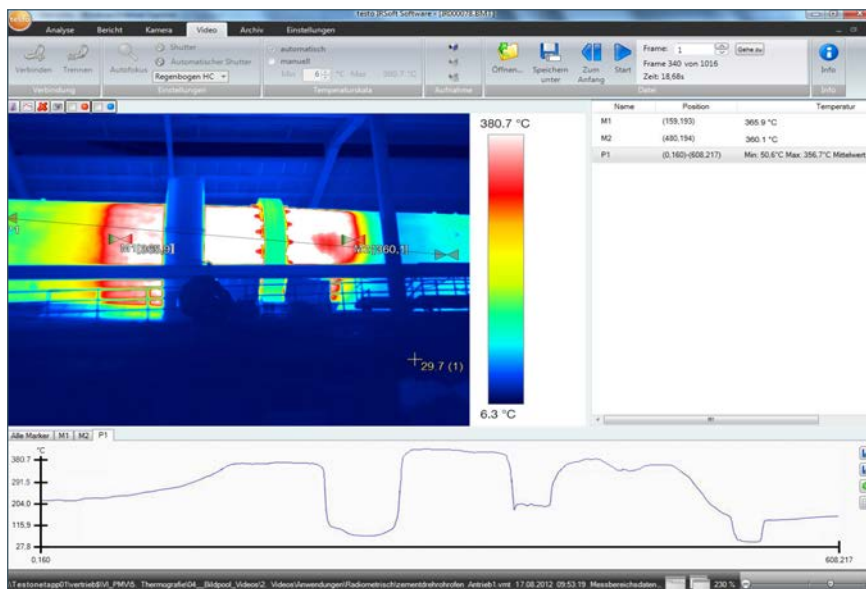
testo IRSoft Software - [R000078.BMT]

Analyse Bericht Kamera Video Archiv Einstellungen

Verbinden Trennen Verbindung

Autofokus Shutter Automatischer Shutter Regenbogen HC Einstellungen

automatisch manuell Min 6 °C Max 380.7 °C Temperaturskala

Aufnahme

Öffnen... Speichern unter Zum Anfang Start

Frame: 1 Gehe zu
Frame 340 von 1016
Zeit: 18,68s
Datei

Info
Info

380.7 °C

6.3 °C

M1 [365.9]

M2 [360.1]

P1

+29.7 (1)

| Name | Position | Temperatur |
|---|---|---|
| M1 | (159,193) | 365.9 °C |
| M2 | (480,194) | 360.1 °C |
| P1 | (0,160)-(608,217) | Min: 50,6°C Max: 356,7°C Mittelwert |

Alle Marker M1 M2 P1

°C
380.7
291.5
204.0
115.9
27.8
0,160
608,217

\\Testonetapp01\vertrieb$\VI_PMVI5_Thermografie\04__Bildpool_Videos\2_Videos\Anwendungen\Radiometrischzementdrehrohrofen_Antrieb1.vmt 17.08.2012 09:53:19 Messbereichsdaten... 230 %